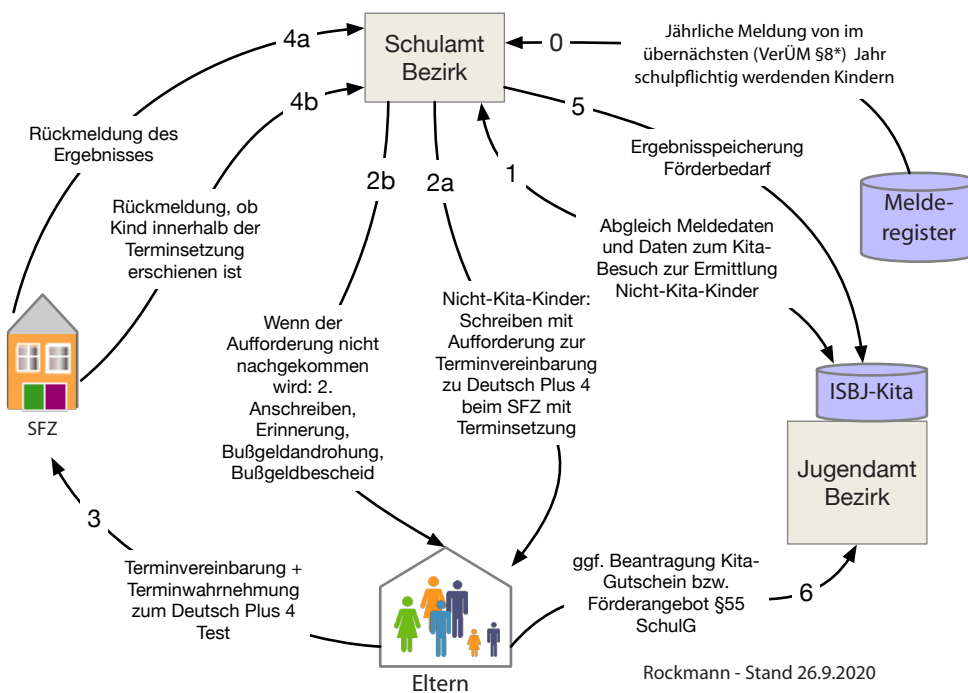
Schulamt Bezirk

0

Jährliche Meldung von im übernächsten (VerÜM §8*) Jahr schulpflichtig werdenden Kindern

4a

Rückmeldung des Ergebnisses

4b

Rückmeldung, ob Kind innerhalb der Terminsetzung erschienen ist

2b

2a

1

5

Ergebnisspeicherung Förderbedarf

Melderegister

Abgleich Meldedaten und Daten zum Kita-Besuch zur Ermittlung Nicht-Kita-Kinder

SFZ

Wenn der Aufforderung nicht nachgekommen wird: 2. Anschreiben, Erinnerung, Bußgeldandrohung, Bußgeldbescheid

Nicht-Kita-Kinder: Schreiben mit Aufforderung zur Terminvereinbarung zu Deutsch Plus 4 beim SFZ mit Terminsetzung

ISBJ-Kita

Jugendamt Bezirk

3

Terminvereinbarung + Terminwahrnehmung zum Deutsch Plus 4 Test

ggf. Beantragung Kita-Gutschein bzw. Förderangebot §55 SchulG

6

Eltern

Rockmann - Stand 26.9.2020